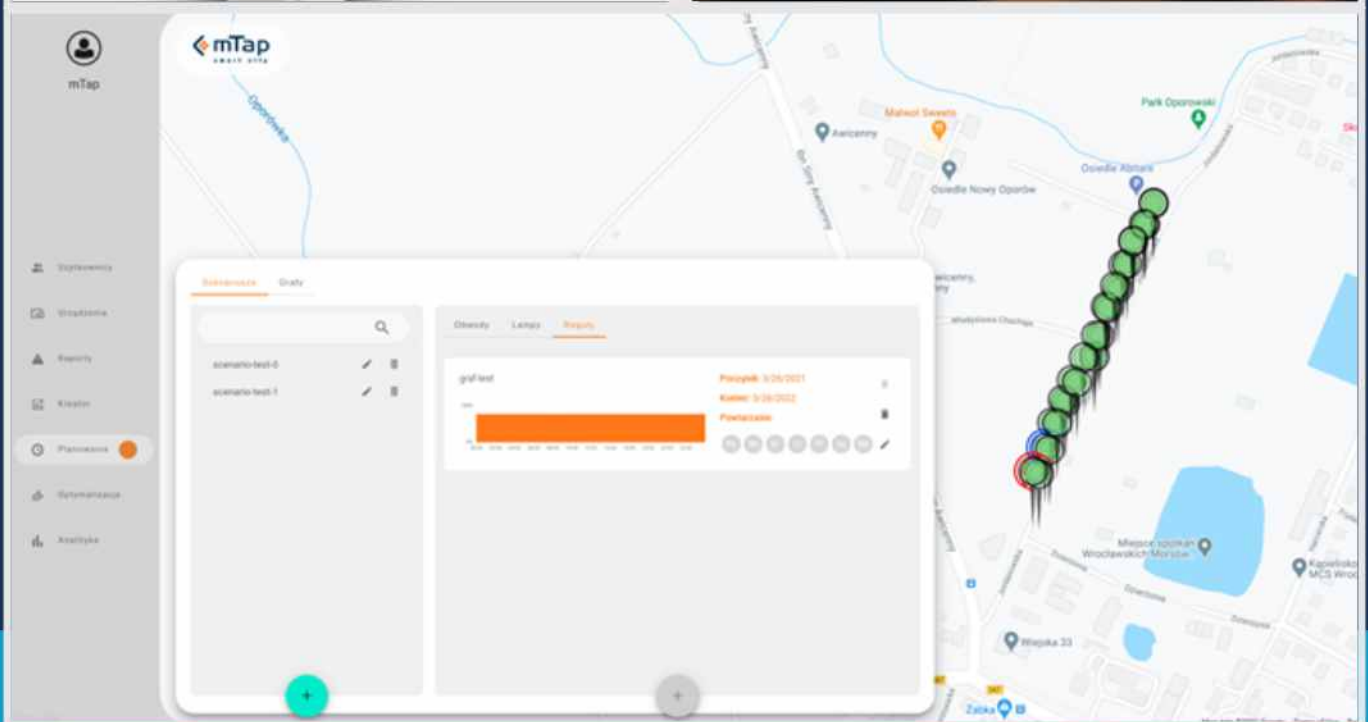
mTap
smart city

mTap

Urządzenia
Raporty
Kreator
Planowanie
Optymalizacja
Analityka

Scenariusze
Grafy

scenario-test-0
scenario-test-1

Obiekty
Latarnie
Reguły

graf-test

Początek: 3/26/2021
Koniec: 3/26/2022
Powtarzanie:

Oporówka
Malwol Sweets
Awicenny
Osiedle Nowy Oporów
Osiedle Ablarii
Park Oporowski
Miejsce spotkań Wrocławskich Morsów
Kapliczka MCS Wroc
Wiejska 33
Żabka